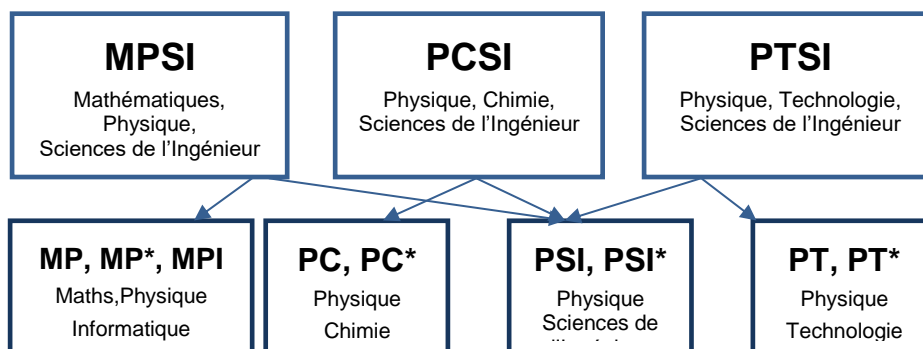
MPSI
Mathématiques, Physique, Sciences de l’Ingénieur

PCSI
Physique, Chimie, Sciences de l’Ingénieur

PTSI
Physique, Technologie, Sciences de l’Ingénieur

MP, MP*, MPI
Maths,Physique
Informatique

PC, PC*
Physique
Chimie

PSI, PSI*
Physique
Sciences de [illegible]

PT, PT*
Physique
Technologie